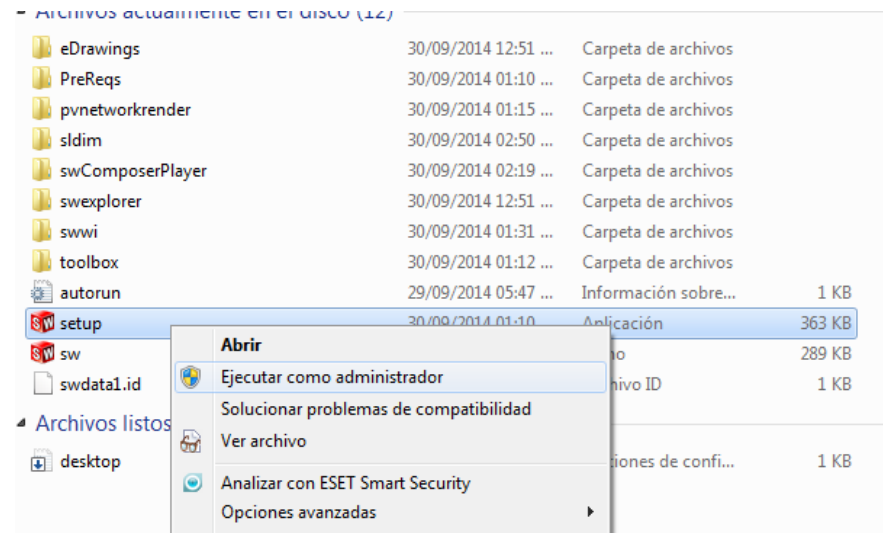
Archivos actualmente en el disco (12)

| | | | |
|---|---|---|---|
| eDrawings | 30/09/2014 12:51 ... | Carpeta de archivos | |
| PreReqs | 30/09/2014 01:10 ... | Carpeta de archivos | |
| pvnetworkrender | 30/09/2014 01:15 ... | Carpeta de archivos | |
| sldim | 30/09/2014 02:50 ... | Carpeta de archivos | |
| swComposerPlayer | 30/09/2014 02:19 ... | Carpeta de archivos | |
| swexplorer | 30/09/2014 12:51 ... | Carpeta de archivos | |
| swwi | 30/09/2014 01:31 ... | Carpeta de archivos | |
| toolbox | 30/09/2014 01:12 ... | Carpeta de archivos | |
| autorun | 29/09/2014 05:47 ... | Información sobre... | 1 KB |
| setup | 30/09/2014 01:10 ... | Aplicación | 363 KB |
| sw | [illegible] | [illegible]ño | 289 KB |
| swdata1.id | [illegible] | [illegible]hivo ID | 1 KB |

Archivos listos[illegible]

| | | | |
|---|---|---|---|
| desktop | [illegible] | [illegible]tiones de confi... | 1 KB |

Abrir
Ejecutar como administrador
Solucionar problemas de compatibilidad
Ver archivo
Analizar con ESET Smart Security
Opciones avanzadas